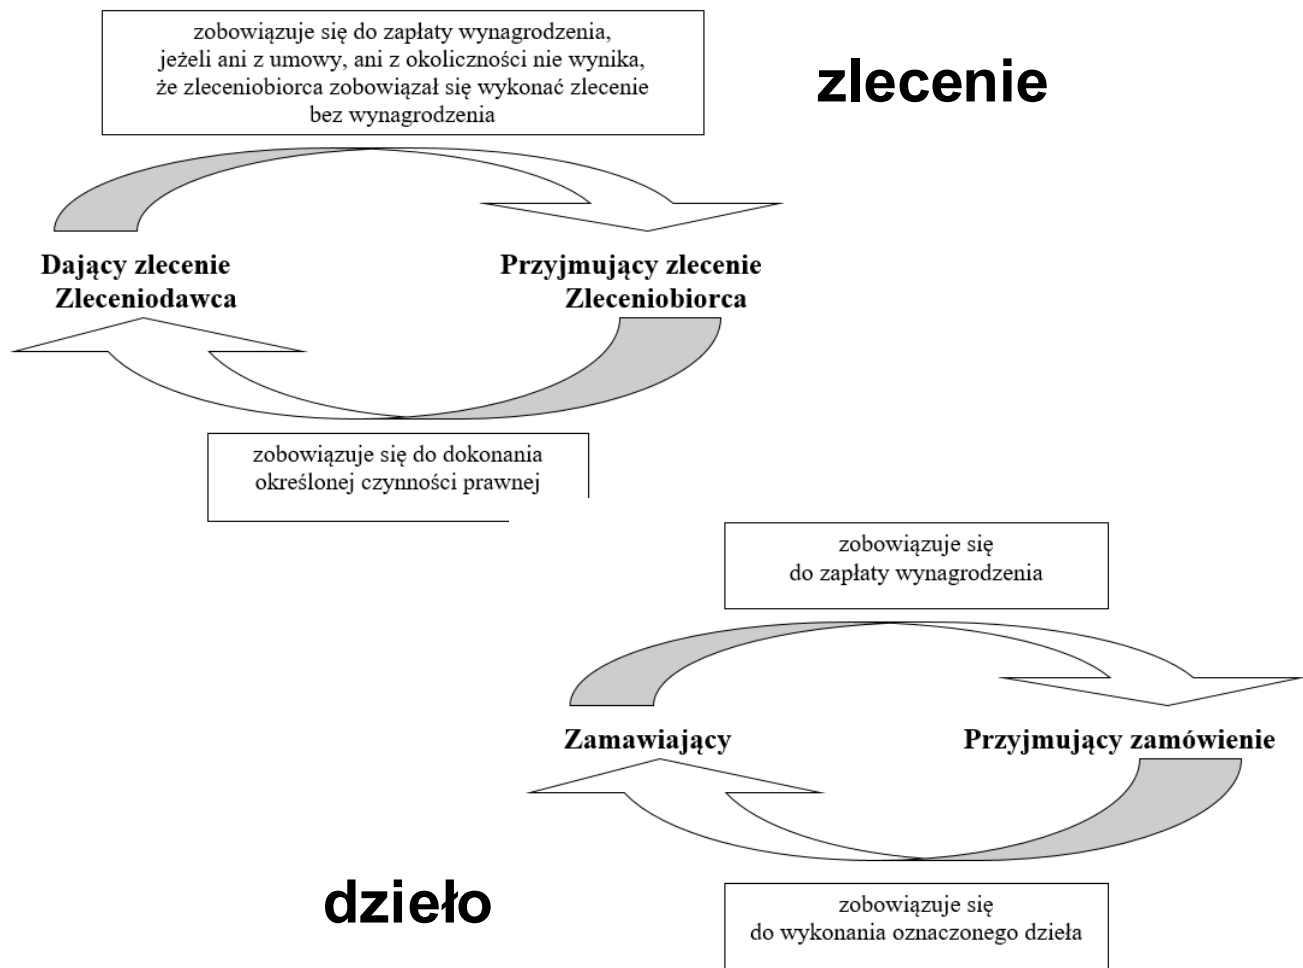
zobowiązuje się do zapłaty wynagrodzenia, jeżeli ani z umowy, ani z okoliczności nie wynika, że zleceniobiorca zobowiązał się wykonać zlecenie bez wynagrodzenia

zlecenie

Dający zlecenie
Zleceniodawca

Przyjmujący zlecenie
Zleceniobiorca

zobowiązuje się do dokonania określonej czynności prawnej

zobowiązuje się
do zapłaty wynagrodzenia

Zamawiający

Przyjmujący zamówienie

dzieło

zobowiązuje się
do wykonania oznaczonego dzieła